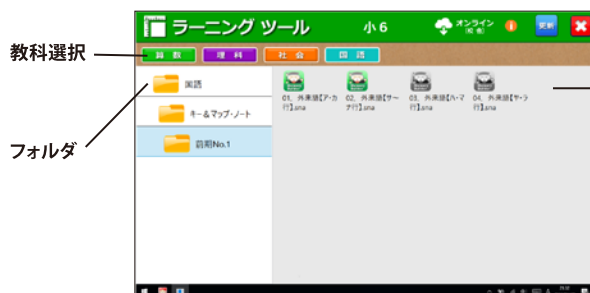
ラーニング ツール

小6

オンライン

更新

教科選択

算数

理科

社会

国語

フォルダ

国語

キー＆マップ・ノート

前期No.1

01. 外来語[ア・カ行].sna

02. 外来語[サ・ナ行].sna

03. 外来語[ハ・マ行].sna

04. 外来語[ヤ・ラ行].sna